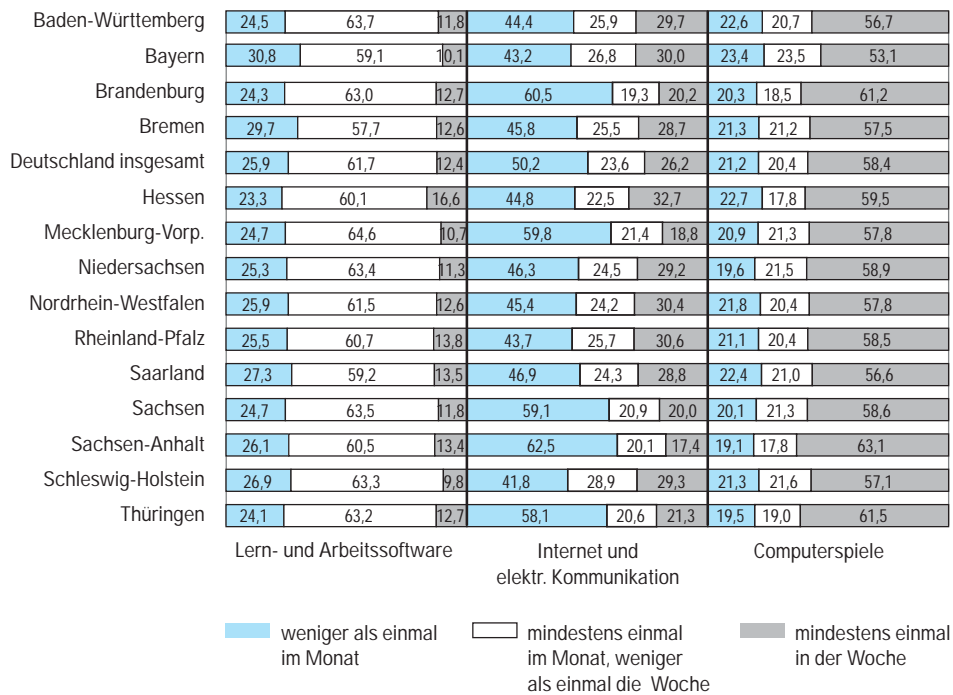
| | | | | | | | | | |
|---|---|---|---|---|---|---|---|---|---|
| Baden-Württemberg | 24,5 | 63,7 | 11,8 | 44,4 | 25,9 | 29,7 | 22,6 | 20,7 | 56,7 |
| Bayern | 30,8 | 59,1 | 10,1 | 43,2 | 26,8 | 30,0 | 23,4 | 23,5 | 53,1 |
| Brandenburg | 24,3 | 63,0 | 12,7 | 60,5 | 19,3 | 20,2 | 20,3 | 18,5 | 61,2 |
| Bremen | 29,7 | 57,7 | 12,6 | 45,8 | 25,5 | 28,7 | 21,3 | 21,2 | 57,5 |
| Deutschland insgesamt | 25,9 | 61,7 | 12,4 | 50,2 | 23,6 | 26,2 | 21,2 | 20,4 | 58,4 |
| Hessen | 23,3 | 60,1 | 16,6 | 44,8 | 22,5 | 32,7 | 22,7 | 17,8 | 59,5 |
| Mecklenburg-Vorp. | 24,7 | 64,6 | 10,7 | 59,8 | 21,4 | 18,8 | 20,9 | 21,3 | 57,8 |
| Niedersachsen | 25,3 | 63,4 | 11,3 | 46,3 | 24,5 | 29,2 | 19,6 | 21,5 | 58,9 |
| Nordrhein-Westfalen | 25,9 | 61,5 | 12,6 | 45,4 | 24,2 | 30,4 | 21,8 | 20,4 | 57,8 |
| Rheinland-Pfalz | 25,5 | 60,7 | 13,8 | 43,7 | 25,7 | 30,6 | 21,1 | 20,4 | 58,5 |
| Saarland | 27,3 | 59,2 | 13,5 | 46,9 | 24,3 | 28,8 | 22,4 | 21,0 | 56,6 |
| Sachsen | 24,7 | 63,5 | 11,8 | 59,1 | 20,9 | 20,0 | 20,1 | 21,3 | 58,6 |
| Sachsen-Anhalt | 26,1 | 60,5 | 13,4 | 62,5 | 20,1 | 17,4 | 19,1 | 17,8 | 63,1 |
| Schleswig-Holstein | 26,9 | 63,3 | 9,8 | 41,8 | 28,9 | 29,3 | 21,3 | 21,6 | 57,1 |
| Thüringen | 24,1 | 63,2 | 12,7 | 58,1 | 20,6 | 21,3 | 19,5 | 19,0 | 61,5 |

Lern- und Arbeitssoftware

Internet und elektr. Kommunikation

Computerspiele

weniger als einmal im Monat

mindestens einmal im Monat, weniger als einmal die Woche

mindestens einmal in der Woche